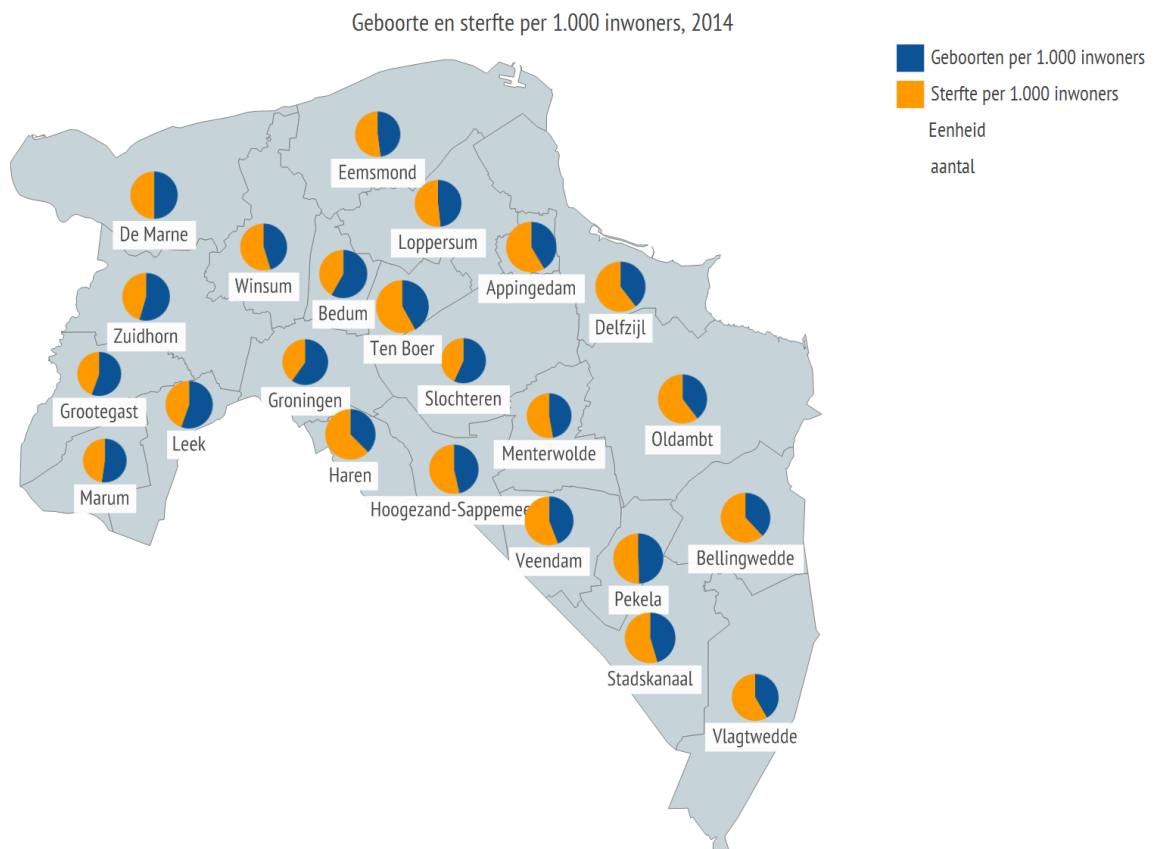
Geboorte en sterfte per 1.000 inwoners, 2014

Geboorten per 1.000 inwoners
Sterfte per 1.000 inwoners
Eenheid
aantal

Eemsmond
De Marne
Loppersum
Winsum
Appingedam
Bedum
Zuidhorn
Delfzijl
Ten Boer
Slochteren
Grootegast
Groningen
Leek
Oldambt
Menterwolde
Haren
Marum
Hoogezand-Sappemee
Veendam
Bellingwedde
Pekela
Stadskanaal
Vlagtwedde